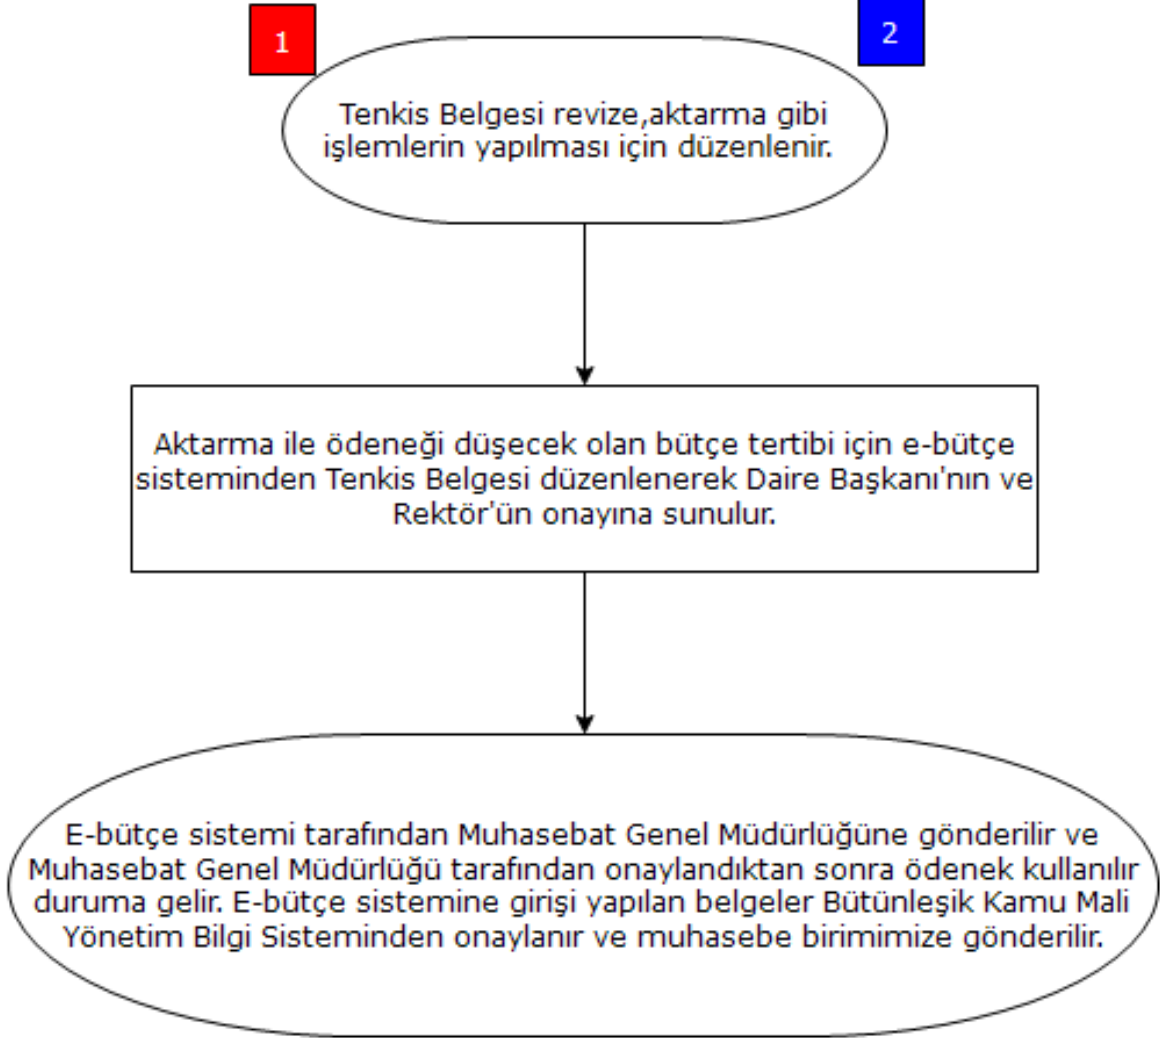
1

2

Tenkis Belgesi revize,aktarma gibi işlemlerin yapılması için düzenlenir.

Aktarma ile ödeneği düşecek olan bütçe tertibi için e-bütçe sisteminden Tenkis Belgesi düzenlenerek Daire Başkanı'nın ve Rektör'ün onayına sunulur.

E-bütçe sistemi tarafından Muhasebat Genel Müdürlüğüne gönderilir ve Muhasebat Genel Müdürlüğü tarafından onaylandıktan sonra ödenek kullanılır duruma gelir. E-bütçe sistemine girişi yapılan belgeler Bütünleşik Kamu Mali Yönetim Bilgi Sisteminden onaylanır ve muhasebe birimimize gönderilir.